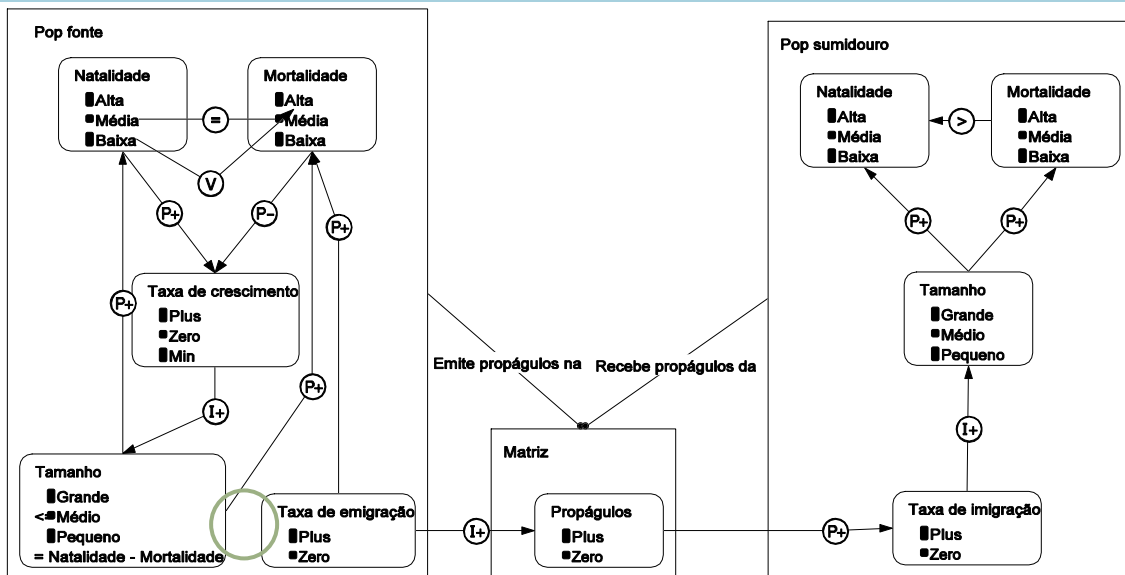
Pop fonte

Natalidade
Alta
Média
Baixa

=

Mortalidade
Alta
Média
Baixa

V

P+

P-

P+

Taxa de crescimento
Plus
Zero
Min

P+

P+

I+

Tamanho
Grande
<Médio
Pequeno
= Natalidade - Mortalidade

Taxa de emigração
Plus
Zero

Emite propágulos na

Recebe propágulos da

Matriz

I+

Propágulos
Plus
Zero

P+

Pop sumidouro

Natalidade
Alta
Média
Baixa

>

Mortalidade
Alta
Média
Baixa

P+

P+

Tamanho
Grande
Médio
Pequeno

I+

Taxa de imigração
Plus
Zero